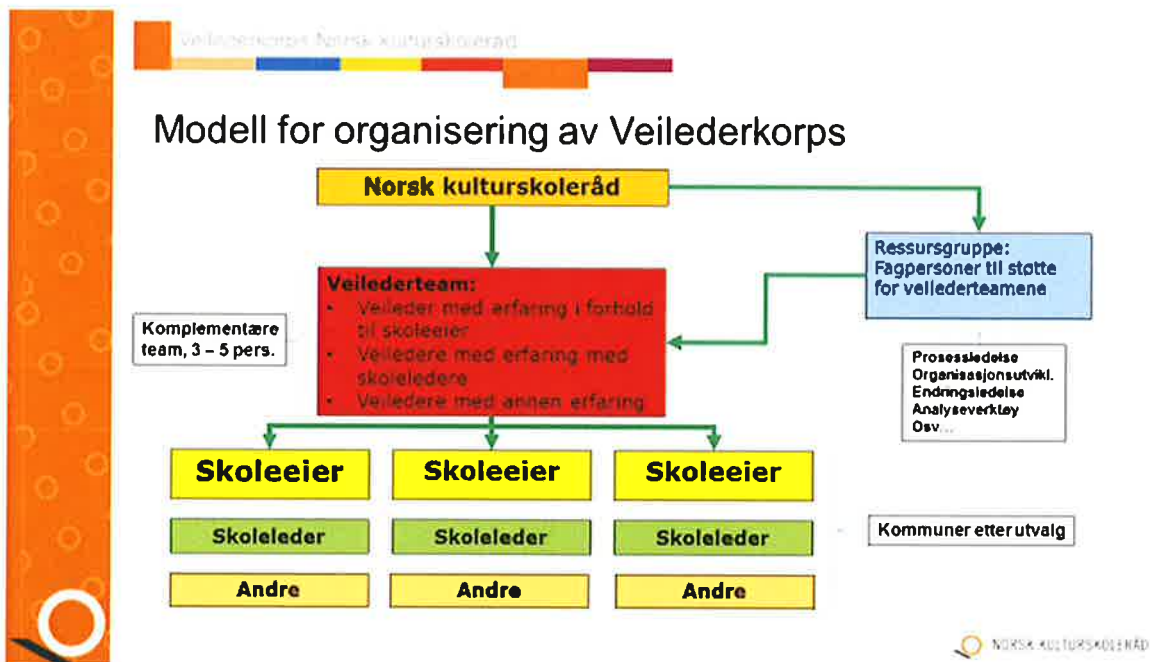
Veilederkorps Norsk kulturskoleråd

Modell for organisering av Veilederkorps

Norsk kulturskoleråd

Ressursgruppe: Fagpersoner til støtte for veilederteamene

Veilederteam:
- Veileder med erfaring i forhold til skoleeier
- Veiledere med erfaring med skoleledere
- Veiledere med annen erfaring

Komplementære team, 3 – 5 pers.

Prosessledelse
Organisasjonsutvikl.
Endringsledelse
Analyseverktøy
Osv…

| Skoleeier | Skoleeier | Skoleeier |
|---|---|---|
| Skoleleder | Skoleleder | Skoleleder |
| Andre | Andre | Andre |

Kommuner etter utvalg

NORSK KULTURSKOLERÅD